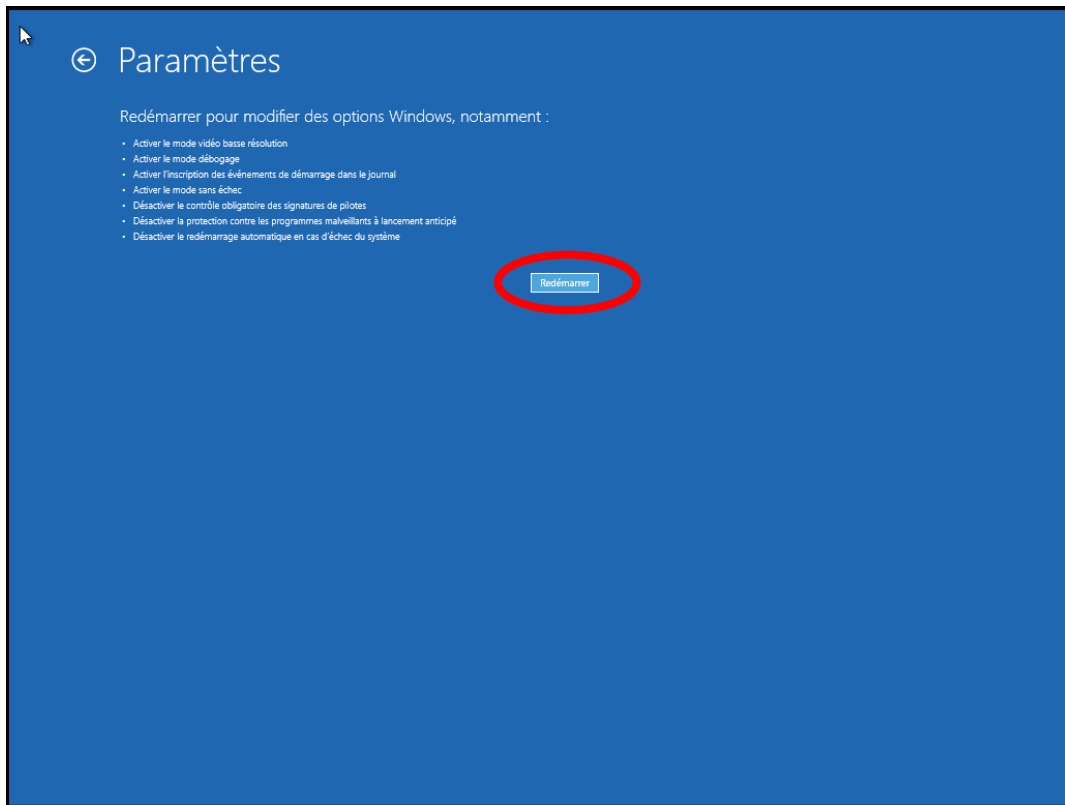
Paramètres

Redémarrer pour modifier des options Windows, notamment :

- Activer le mode vidéo basse résolution
- Activer le mode débogage
- Activer l'inscription des événements de démarrage dans le journal
- Activer le mode sans échec
- Désactiver le contrôle obligatoire des signatures de pilotes
- Désactiver la protection contre les programmes malveillants à lancement anticipé
- Désactiver le redémarrage automatique en cas d'échec du système

Redémarrer